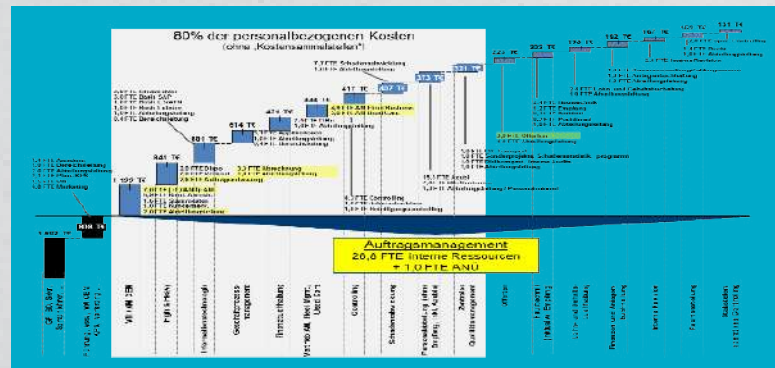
80% der personalbezogenen Kosten
(ohne „Kostensammelstellen")

Auftragsmanagement
20,6 FTE interne Ressourcen
+ 1,0 FTE ANÜ

1.199 T€
841 T€
901 T€
614 T€
474 T€
446 T€
417 T€
407 T€
373 T€
331 T€
224 T€
203 T€
194 T€
162 T€
161 T€
131 T€

2,0 FTE Controlling
1,0 FTE Reklamation
3,0 FTE Abrechnung
4,0 FTE Disponenten
1,0 FTE Auftragsabwicklung
1,0 FTE Schadensabwicklung
3,3 FTE Glasfax
1,0 FTE Abwicklung / Personalwesen

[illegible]

Controlling
Gebäudeservice
Rechnungsprüfung
Auftragsmanagement
Qualitätsmanagement
Ablage
Fachbereich
Personal